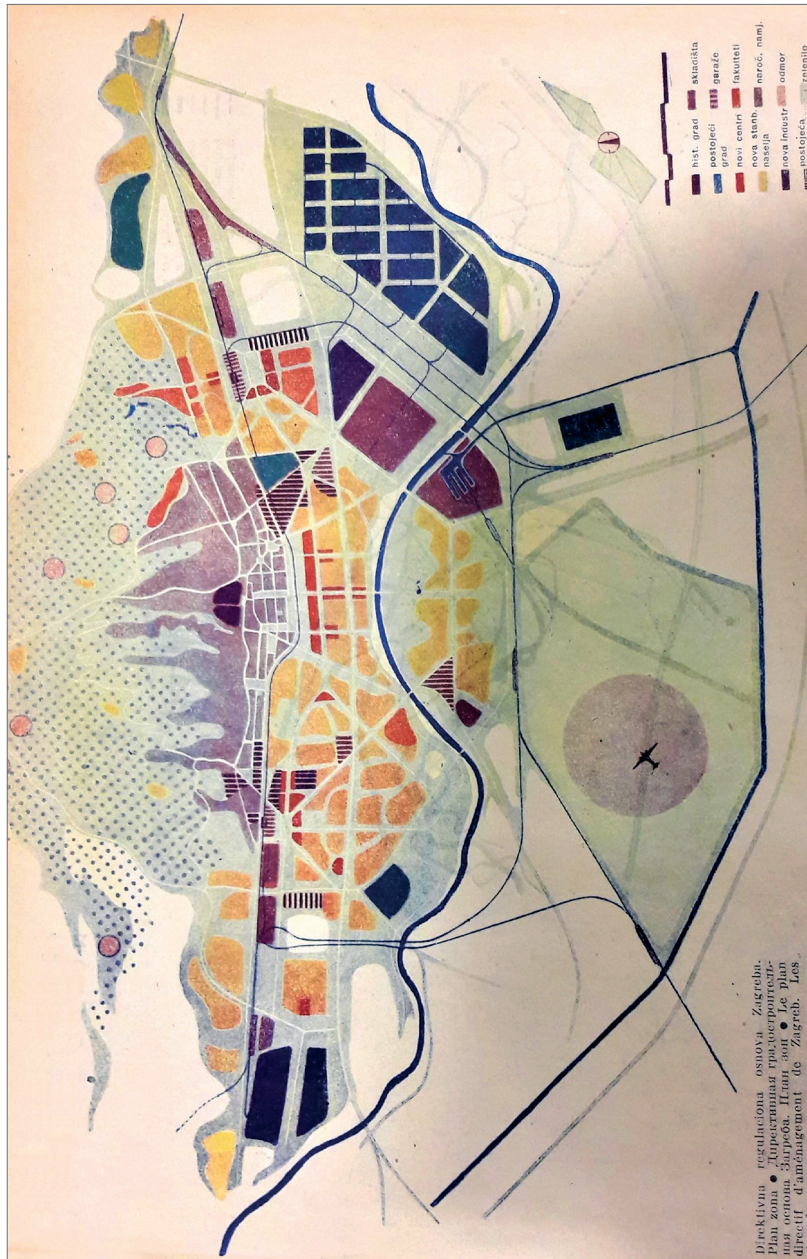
hist. grad
skladišta
postojeći grad
garaže
novi centri
fakulteti
nova stanb. naselja
naroč. namj.
nova industr.
odmor
postojeća
zelenilo

Direktivna regulaciona osnova Zagreba. Plan zona • Директивная градостроитель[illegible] ная основа Загреба. План зон • Le plan directif d'aménagement de Zagreb. Les